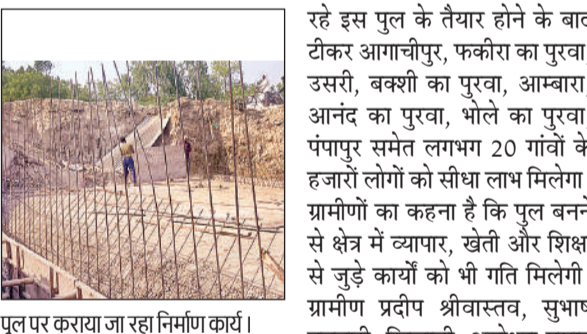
पुल पर कराया जा रहा निर्माण कार्य।

रहे इस पुल के तैयार होने के बा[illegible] टीकर आगाचीपुर, फकीरा का पुरवा उसरी, बक्शी का पुरवा, आम्बारा आनंद का पुरवा, भोले का पुरवा पंपापुर समेत लगभग 20 गांवों के हजारों लोगों को सीधा लाभ मिलेगा ग्रामीणों का कहना है कि पुल बनने से क्षेत्र में व्यापार, खेती और शिक्ष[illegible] से जुड़े कार्यों को भी गति मिलेगी ग्रामीण प्रदीप श्रीवास्तव, सुभाष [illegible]